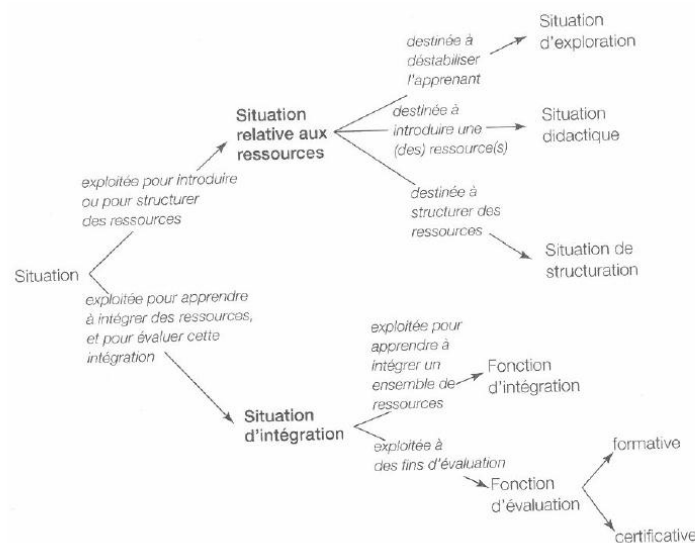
Situation

exploitée pour introduire ou pour structurer des ressources

Situation relative aux ressources

destinée à déstabiliser l'apprenant

Situation d'exploration

destinée à introduire une (des) ressource(s)

Situation didactique

destinée à structurer des ressources

Situation de structuration

exploitée pour apprendre à intégrer des ressources, et pour évaluer cette intégration

Situation d'intégration

exploitée pour apprendre à intégrer un ensemble de ressources

Fonction d'intégration

exploitée à des fins d'évaluation

Fonction d'évaluation

formative

certificative